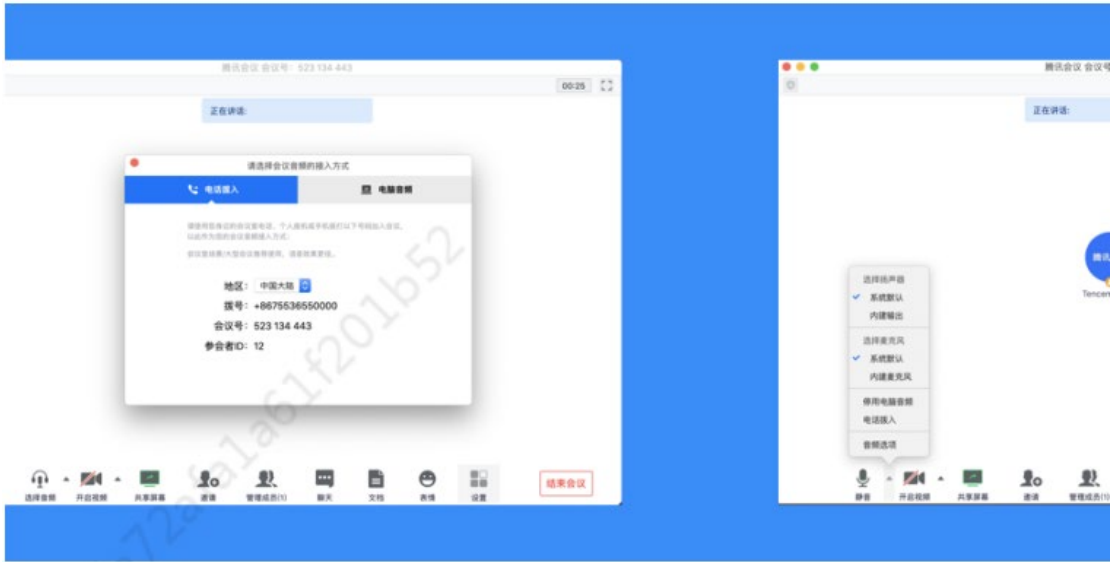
腾讯会议 会议号：523 134 443

00:25

正在讲话:

请选择会议音频的接入方式

电话拨入

电脑音频

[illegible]

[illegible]

地区： 中国大陆

拨号： +8675536550000

会议号： 523 134 443

参会者ID： 12

选择音频 开启视频 共享屏幕 邀请 管理成员(1) 聊天 文档 表情 设置

结束会议

腾讯会议 会议号

正在讲话:

选择扬声器

系统默认

内建输出

选择麦克风

系统默认

内建麦克风

停用电脑音频

电话拨入

音频选项

腾讯

Tencen

静音 开启视频 共享屏幕 邀请 管理成员(1)

72afa1a61f201b52